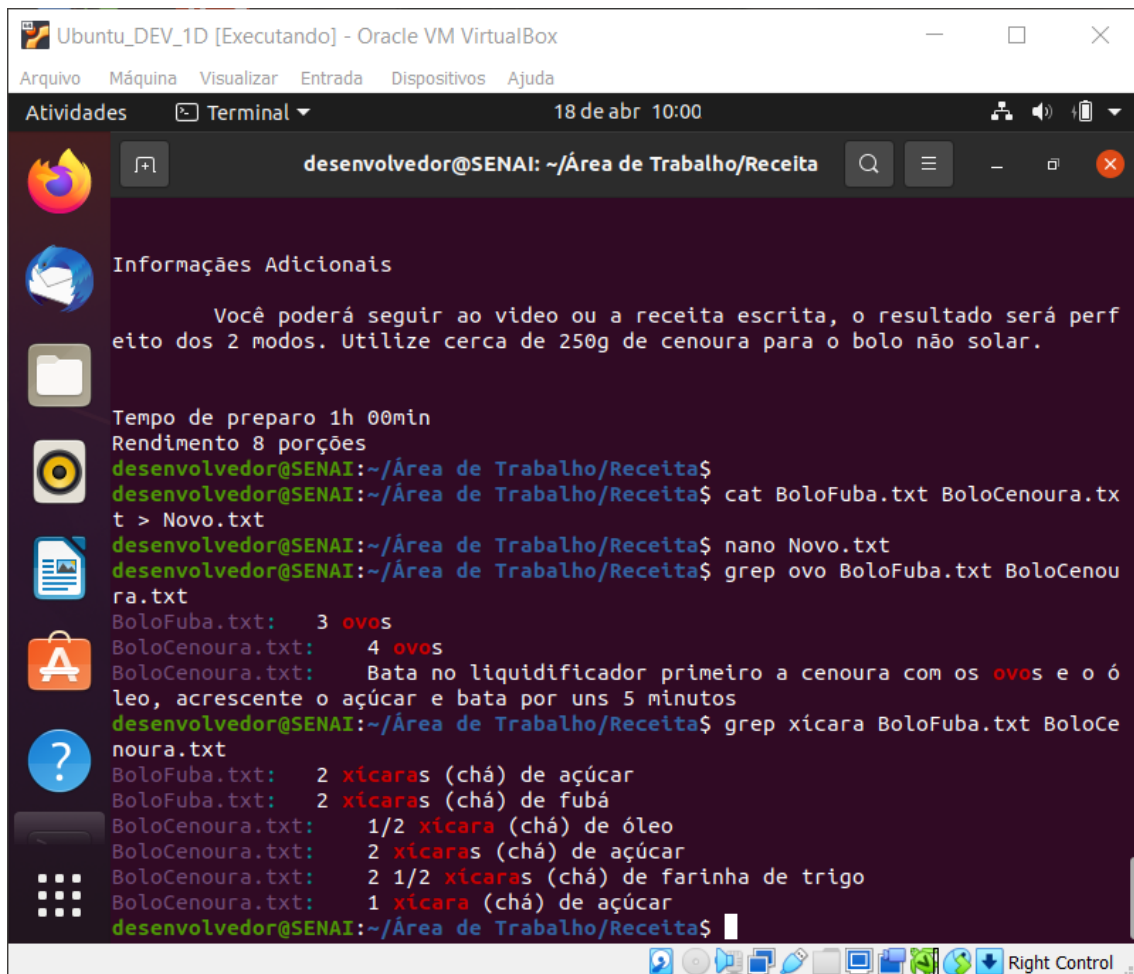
Ubuntu_DEV_1D [Executando] - Oracle VM VirtualBox

Arquivo Máquina Visualizar Entrada Dispositivos Ajuda

Atividades Terminal 18 de abr 10:00

desenvolvedor@SENAI: ~/Área de Trabalho/Receita

Informações Adicionais

Você poderá seguir ao video ou a receita escrita, o resultado será perfeito dos 2 modos. Utilize cerca de 250g de cenoura para o bolo não solar.

Tempo de preparo 1h 00min
Rendimento 8 porções
desenvolvedor@SENAI:~/Área de Trabalho/Receita$
desenvolvedor@SENAI:~/Área de Trabalho/Receita$ cat BoloFuba.txt BoloCenoura.txt > Novo.txt
desenvolvedor@SENAI:~/Área de Trabalho/Receita$ nano Novo.txt
desenvolvedor@SENAI:~/Área de Trabalho/Receita$ grep ovo BoloFuba.txt BoloCenoura.txt
BoloFuba.txt: 3 ovos
BoloCenoura.txt: 4 ovos
BoloCenoura.txt: Bata no liquidificador primeiro a cenoura com os ovos e o óleo, acrescente o açúcar e bata por uns 5 minutos
desenvolvedor@SENAI:~/Área de Trabalho/Receita$ grep xícara BoloFuba.txt BoloCenoura.txt
BoloFuba.txt: 2 xícaras (chá) de açúcar
BoloFuba.txt: 2 xícaras (chá) de fubá
BoloCenoura.txt: 1/2 xícara (chá) de óleo
BoloCenoura.txt: 2 xícaras (chá) de açúcar
BoloCenoura.txt: 2 1/2 xícaras (chá) de farinha de trigo
BoloCenoura.txt: 1 xícara (chá) de açúcar
desenvolvedor@SENAI:~/Área de Trabalho/Receita$

Right Control